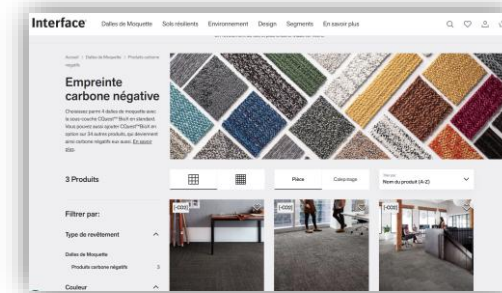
Interface® Dalles de Moquette Sols résilients Environnement Design Segments En savoir plus

Accueil > Dalles de Moquette > Produits carbone négatif

Empreinte carbone négative

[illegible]

3 Produits

Pièce Calepinage

Trier par
Nom du produit (A-Z)

Filtrer par:

Type de revêtement

Dalles de Moquette

Produits carbone négatifs 3

Couleur

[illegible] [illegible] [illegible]